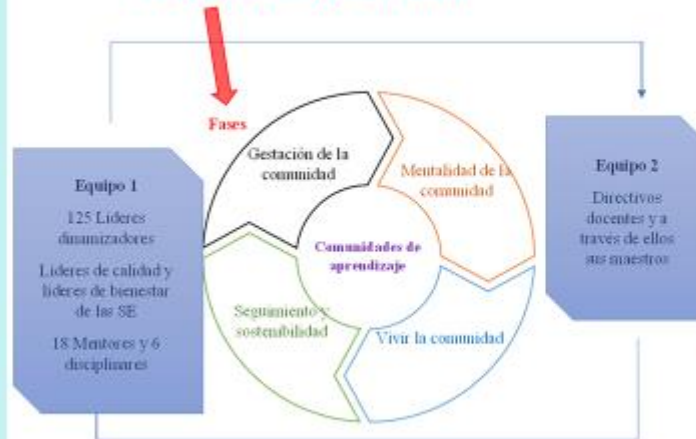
Fases

Equipo 1

125 Lideres dinamizadores

Lideres de calidad y lideres de bienestar de las SE

18 Mentores y 6 disciplinares

Gestación de la comunidad

Mentalidad de la comunidad

Comunidades de aprendizaje

Seguimiento y sostenibilidad

Vivir la comunidad

Equipo 2

Directivos docentes y a través de ellos sus maestros